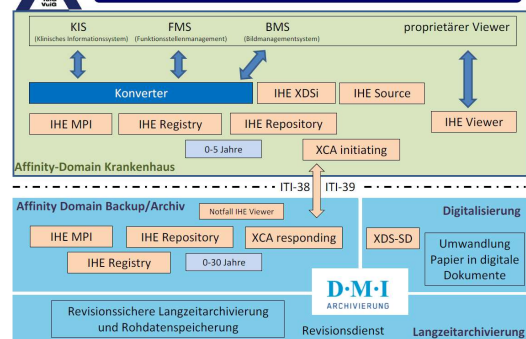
VuiG

KIS
(Klinisches Informationssystem)

FMS
(Funktionsstellenmanagement)

BMS
(Bildmanagementsystem)

proprietärer Viewer

Konverter

IHE XDSi

IHE Source

IHE MPI

IHE Registry

IHE Repository

IHE Viewer

0-5 Jahre

XCA initiating

Affinity-Domain Krankenhaus

ITI-38

ITI-39

Affinity Domain Backup/Archiv

Notfall IHE Viewer

IHE MPI

IHE Repository

XCA responding

IHE Registry

0-30 Jahre

Digitalisierung

XDS-SD

Umwandlung Papier in digitale Dokumente

D·M·I
ARCHIVIERUNG

Revisionssichere Langzeitarchivierung und Rohdatenspeicherung

Revisionsdienst

Langzeitarchivierung